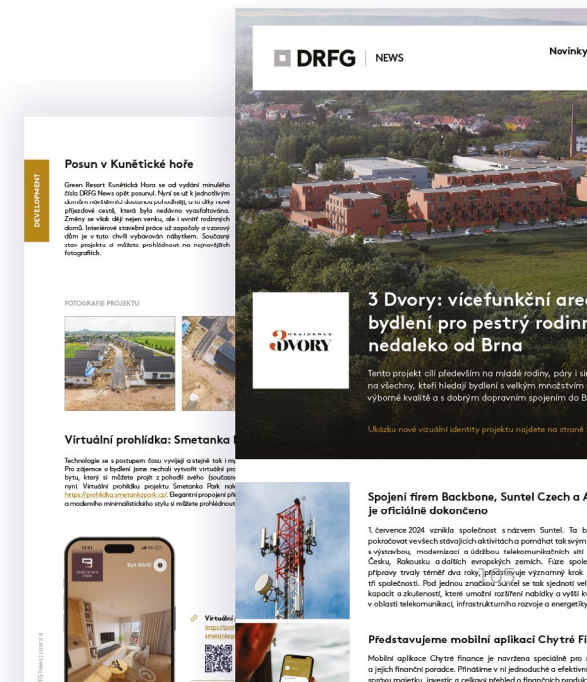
DEVELOPMENT

Posun v Kunětické hoře

Green Resort Kunětická Hora se od vydání minulého čísla DRFG News opět posunul. Nyní se už k jednotlivým domům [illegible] dostavovou pohodlně, a to díky nové příjezdové cestě, která byla nedávno vyasfaltována. Změny se však dějí nejen venku, ale i uvnitř rodinných domů. Interiérové stavební práce už započaly a vzorový dům je v tuto chvíli vybavován nábytkem. Současný stav projektu si můžete prohlédnout na nejnovějších fotografiích.

FOTOGRAFIE PROJEKTU

Virtuální prohlídka: Smetanka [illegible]

Technologie se s postupem času vyvíjejí a stejně tak i my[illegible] Pro zájemce o bydlení jsme nechali vytvořit virtuální pro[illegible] bytu, který si můžete projít z pohodlí svého (součas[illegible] nyní. Virtuální prohlídka projektu Smetanka Park nab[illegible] https://prohlidka.smetankapark.cz/. Elegantní propojení p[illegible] a moderního minimalistického stylu si můžete prohlédnout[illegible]

12:07
Byt SA/40

Virtuál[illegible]
https://pro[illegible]
smetankap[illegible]

DRFG | NEWS

Novinky

3 Dvory: vícefunkční are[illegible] bydlení pro pestrý rodinn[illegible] nedaleko od Brna

REZIDENCE 3DVORY

Tento projekt cílí především na mladé rodiny, páry i si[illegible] na všechny, kteří hledají bydlení s velkým množstvím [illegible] výborné kvalitě a s dobrým dopravním spojením do B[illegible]

Ukázku nové vizuální identity projektu najdete na straně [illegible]

Spojení firem Backbone, Suntel Czech a A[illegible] je oficiálně dokončeno

1. července 2024 vznikla společnost s názvem Suntel. Ta b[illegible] pokračovat ve všech stávajících aktivitách a pomáhat tak svým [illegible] s výstavbou, modernizací a údržbou telekomunikačních sítí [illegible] Česku, Rakousku a dalších evropských zemích. Fúze spole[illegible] přípravy trvaly téměř dva roky, představuje významný krok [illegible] tři společnosti. Pod jednou značkou Suntel se tak sjednotí vel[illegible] kapacit a zkušeností, které umožní rozšíření nabídky a vyšší k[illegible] v oblasti telekomunikací, infrastrukturního rozvoje a energetiky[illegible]

Představujeme mobilní aplikaci Chytré Fi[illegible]

Mobilní aplikace Chytré finance je navržena speciálně pro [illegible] a jejich finanční poradce. Přinášíme v ní jednoduché a efektivn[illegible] správu majetku, investic a celkový přehled o finančních produkt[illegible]

DRFG News | strana 4